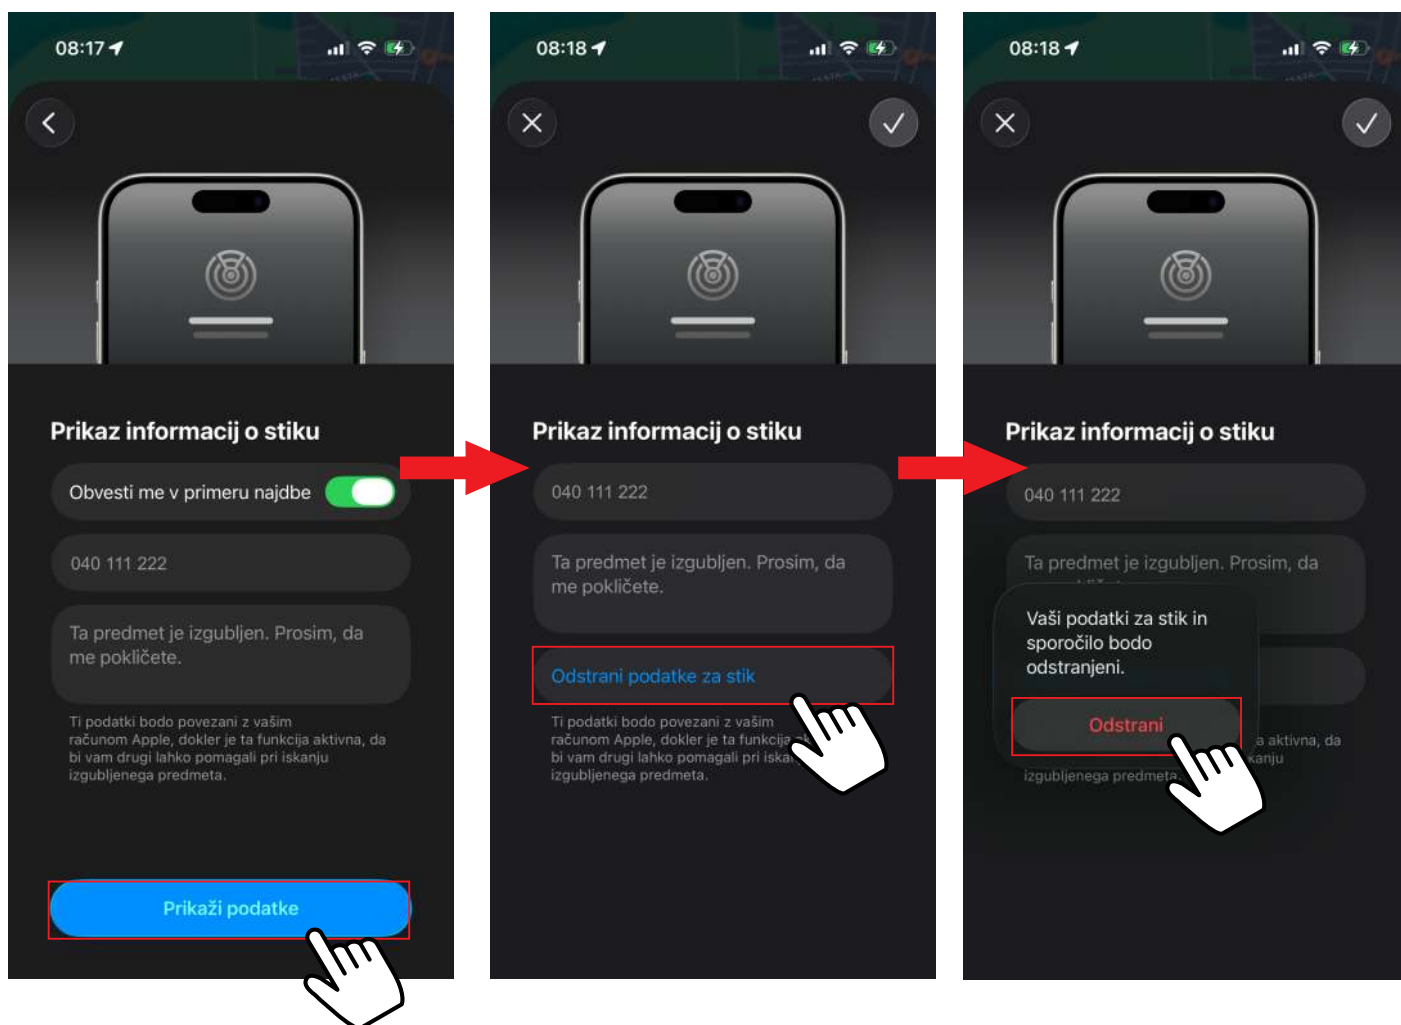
08:17

Prikaz informacij o stiku

Obvesti me v primeru najdbe

040 111 222

Ta predmet je izgubljen. Prosim, da me pokličete.

Ti podatki bodo povezani z vašim računom Apple, dokler je ta funkcija aktivna, da bi vam drugi lahko pomagali pri iskanju izgubljenega predmeta.

Prikaži podatke

08:18

Prikaz informacij o stiku

040 111 222

Ta predmet je izgubljen. Prosim, da me pokličete.

Odstrani podatke za stik

Ti podatki bodo povezani z vašim računom Apple, dokler je ta funkcija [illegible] bi vam drugi lahko pomagali pri iska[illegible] izgubljenega predmeta.

08:18

Prikaz informacij o stiku

040 111 222

Ta predmet je izgubljen. Prosim, da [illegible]

Vaši podatki za stik in sporočilo bodo odstranjeni.

Odstrani

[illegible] a aktivna, da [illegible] kanju izgubljenega predmeta.